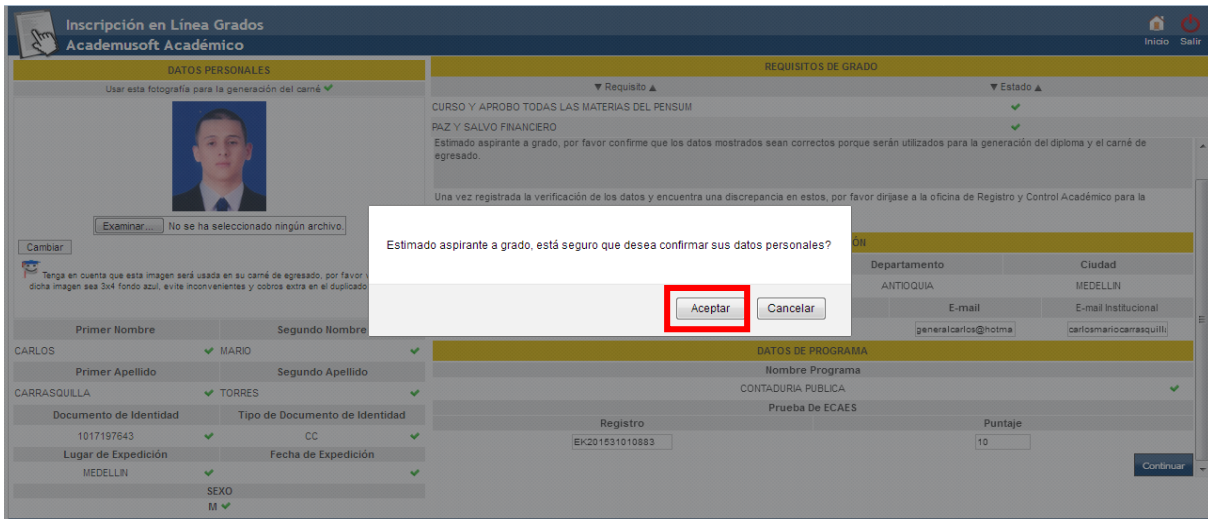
Inscripción en Línea Grados
Academusoft Académico

Inicio Salir

DATOS PERSONALES

Usar esta fotografía para la generación del carné ✔

Examinar... No se ha seleccionado ningún archivo.

Cambiar

Tenga en cuenta que esta imagen será usada en su carné de egresado, por favor v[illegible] dicha imagen sea 3x4 fondo azul, evite inconvenientes y cobros extra en el duplicado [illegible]

| Primer Nombre | Segundo Nombre |
|---|---|
| CARLOS ✔ | MARIO ✔ |
| Primer Apellido | Segundo Apellido |
| CARRASQUILLA ✔ | TORRES ✔ |
| Documento de Identidad | Tipo de Documento de Identidad |
| 1017197643 ✔ | CC ✔ |
| Lugar de Expedición | Fecha de Expedición |
| MEDELLIN ✔ | ✔ |

SEXO
M ✔

REQUISITOS DE GRADO

| ▼ Requisito ▲ | ▼ Estado ▲ |
|---|---|
| CURSO Y APROBO TODAS LAS MATERIAS DEL PENSUM | ✔ |
| PAZ Y SALVO FINANCIERO | ✔ |

Estimado aspirante a grado, por favor confirme que los datos mostrados sean correctos porque serán utilizados para la generación del diploma y el carné de egresado.

Una vez registrada la verificación de los datos y encuentra una discrepancia en estos, por favor diríjase a la oficina de Registro y Control Académico para la

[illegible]ÓN

| Departamento | Ciudad |
|---|---|
| ANTIOQUIA | MEDELLIN |
| E-mail | E-mail Institucional |
| generalcarlos@hotma | carlosmariocarrasquill |

DATOS DE PROGRAMA

Nombre Programa
CONTADURIA PUBLICA ✔

Prueba De ECAES

| Registro | Puntaje |
|---|---|
| EK201531010883 | 10 |

Continuar

Estimado aspirante a grado, está seguro que desea confirmar sus datos personales?

Aceptar Cancelar